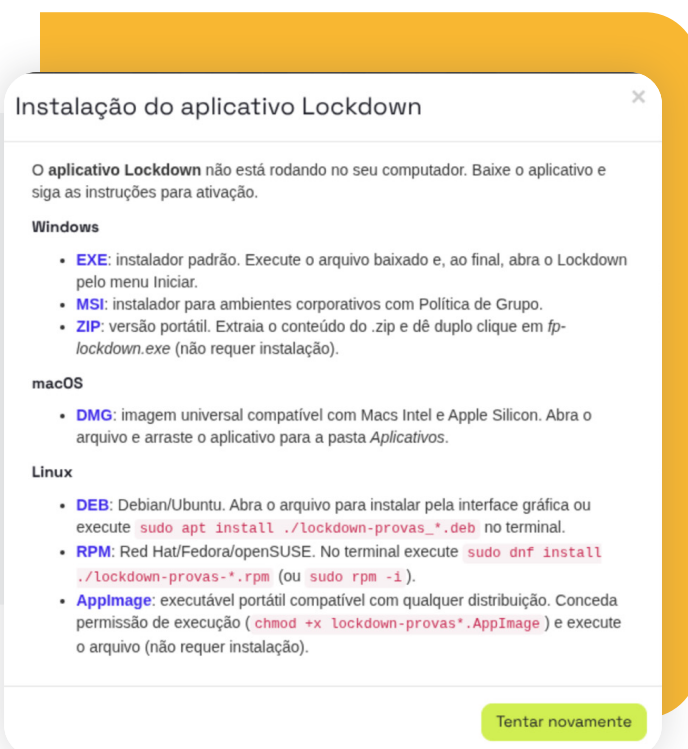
Instalação do aplicativo Lockdown

×

O **aplicativo Lockdown** não está rodando no seu computador. Baixe o aplicativo e siga as instruções para ativação.

**Windows**

- **EXE**: instalador padrão. Execute o arquivo baixado e, ao final, abra o Lockdown pelo menu Iniciar.
- **MSI**: instalador para ambientes corporativos com Política de Grupo.
- **ZIP**: versão portátil. Extraia o conteúdo do .zip e dê duplo clique em *fp-lockdown.exe* (não requer instalação).

**macOS**

- **DMG**: imagem universal compatível com Macs Intel e Apple Silicon. Abra o arquivo e arraste o aplicativo para a pasta *Aplicativos*.

**Linux**

- **DEB**: Debian/Ubuntu. Abra o arquivo para instalar pela interface gráfica ou execute `sudo apt install ./lockdown-provas_*.deb` no terminal.
- **RPM**: Red Hat/Fedora/openSUSE. No terminal execute `sudo dnf install ./lockdown-provas-*.rpm` (ou `sudo rpm -i`).
- **AppImage**: executável portátil compatível com qualquer distribuição. Conceda permissão de execução ( `chmod +x lockdown-provas*.AppImage` ) e execute o arquivo (não requer instalação).

Tentar novamente